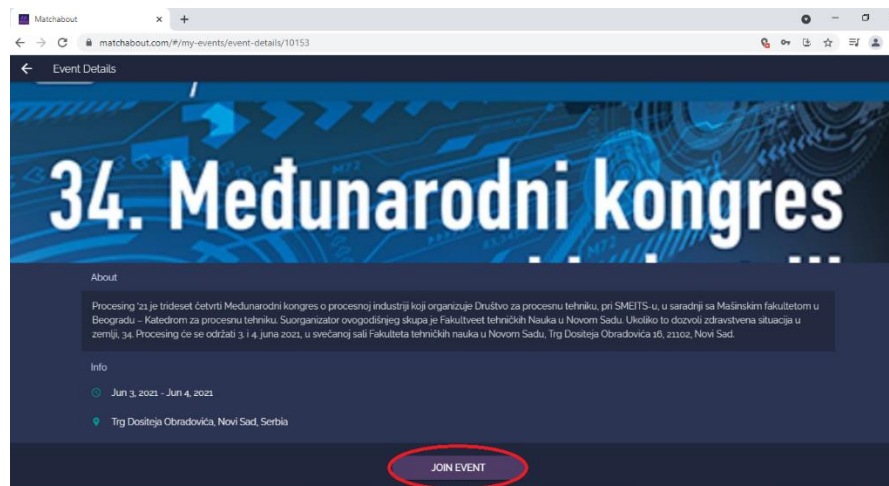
Matchabout × +

matchabout.com/#/my-events/event-details/10153

Event Details

34. Međunarodni kongres

About

Procesing '21 je trideset četvrti Međunarodni kongres o procesnoj industriji koji organizuje Društvo za procesnu tehniku, pri SMEITS-u, u saradnji sa Mašinskim fakultetom u Beogradu – Katedrom za procesnu tehniku. Suorganizator ovogodišnjeg skupa je Fakultveet tehničkih Nauka u Novom Sadu. Ukoliko to dozvoli zdravstvena situacija u zemlji, 34. Procesing će se održati 3. i 4. juna 2021, u svečanoj sali Fakulteta tehničkih nauka u Novom Sadu, Trg Dositeja Obradovića 16, 21102, Novi Sad.

Info

Jun 3, 2021 - Jun 4, 2021

Trg Dositeja Obradovića, Novi Sad, Serbia

JOIN EVENT